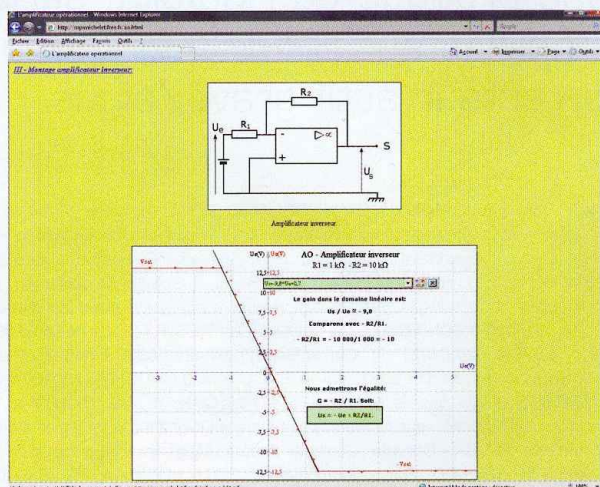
L'amplificateur opérationnel - Windows Internet Explorer

http://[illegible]

Fichier Édition Affichage Favoris Outils ?

L'amplificateur opérationnel

Accueil Imprimer Page Outils

III - Montage amplificateur inverseur:

R2

Ue

R1

-

$\triangleright\infty$

+

S

Us

Amplificateur inverseur

Vsat

Us(V) | Ue(V)

AO - Amplificateur inverseur

R1 = 1 kΩ - R2 = 10 kΩ

12,5 | 12,5

Us=-9,9*Ue+0,7

10 | 10

Le gain dans le domaine linéaire est:

Us / Ue = - 9,9

7,5 | 7,5

Comparons avec - R2/R1.

5 | 5

- R2/R1 = - 10 000/1 000 = - 10

2,5 | 2,5

Ue(V)

-3

-2

-1

0

1

2

3

Nous admettrons l'égalité:

-2,5 | -2,5

G = - R2 / R1. Soit:

-5 | -5

Us = - Ue × R2/R1.

-7,5 | -7,5

-10 | -10

-Vsat

-12,5 | -12,5

Internet